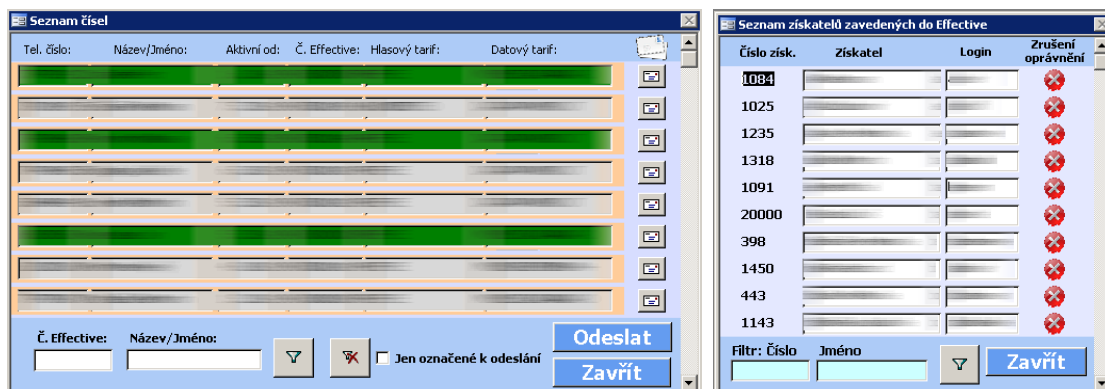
Seznam čísel

Tel. číslo: Název/Jméno: Aktivní od: Č. Effective: Hlasový tarif: Datový tarif:

Č. Effective: Název/Jméno:

Jen označené k odeslání

Odeslat

Zavřít

Seznam získatelů zavedených do Effective

| Číslo získ. | Získatel | Login | Zrušení oprávnění |
|---|---|---|---|
| 1084 | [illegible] | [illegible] | |
| 1025 | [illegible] | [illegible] | |
| 1235 | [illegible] | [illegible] | |
| 1318 | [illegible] | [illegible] | |
| 1091 | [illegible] | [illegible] | |
| 20000 | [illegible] | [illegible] | |
| 398 | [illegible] | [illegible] | |
| 1450 | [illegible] | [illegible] | |
| 443 | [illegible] | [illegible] | |
| 1143 | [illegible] | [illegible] | |

Filtr: Číslo Jméno

Zavřít